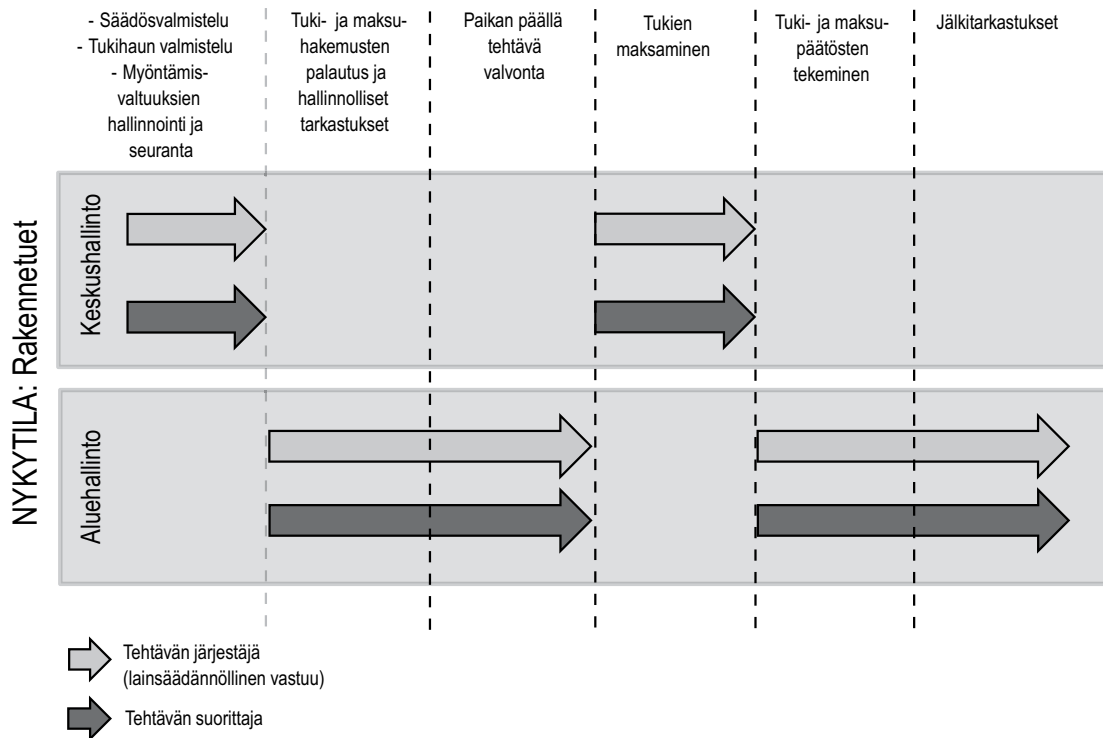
- Säädösvalmistelu
- Tukihaun valmistelu
- Myöntämisvaltuuksien hallinnointi ja seuranta

Tuki- ja maksuhakemusten palautus ja hallinnolliset tarkastukset

Paikan päällä tehtävä valvonta

Tukien maksaminen

Tuki- ja maksupäätösten tekeminen

Jälkitarkastukset

NYKYTILA: Rakennetuet

Keskushallinto

Aluehallinto

Tehtävän järjestäjä (lainsäädännöllinen vastuu)

Tehtävän suorittaja